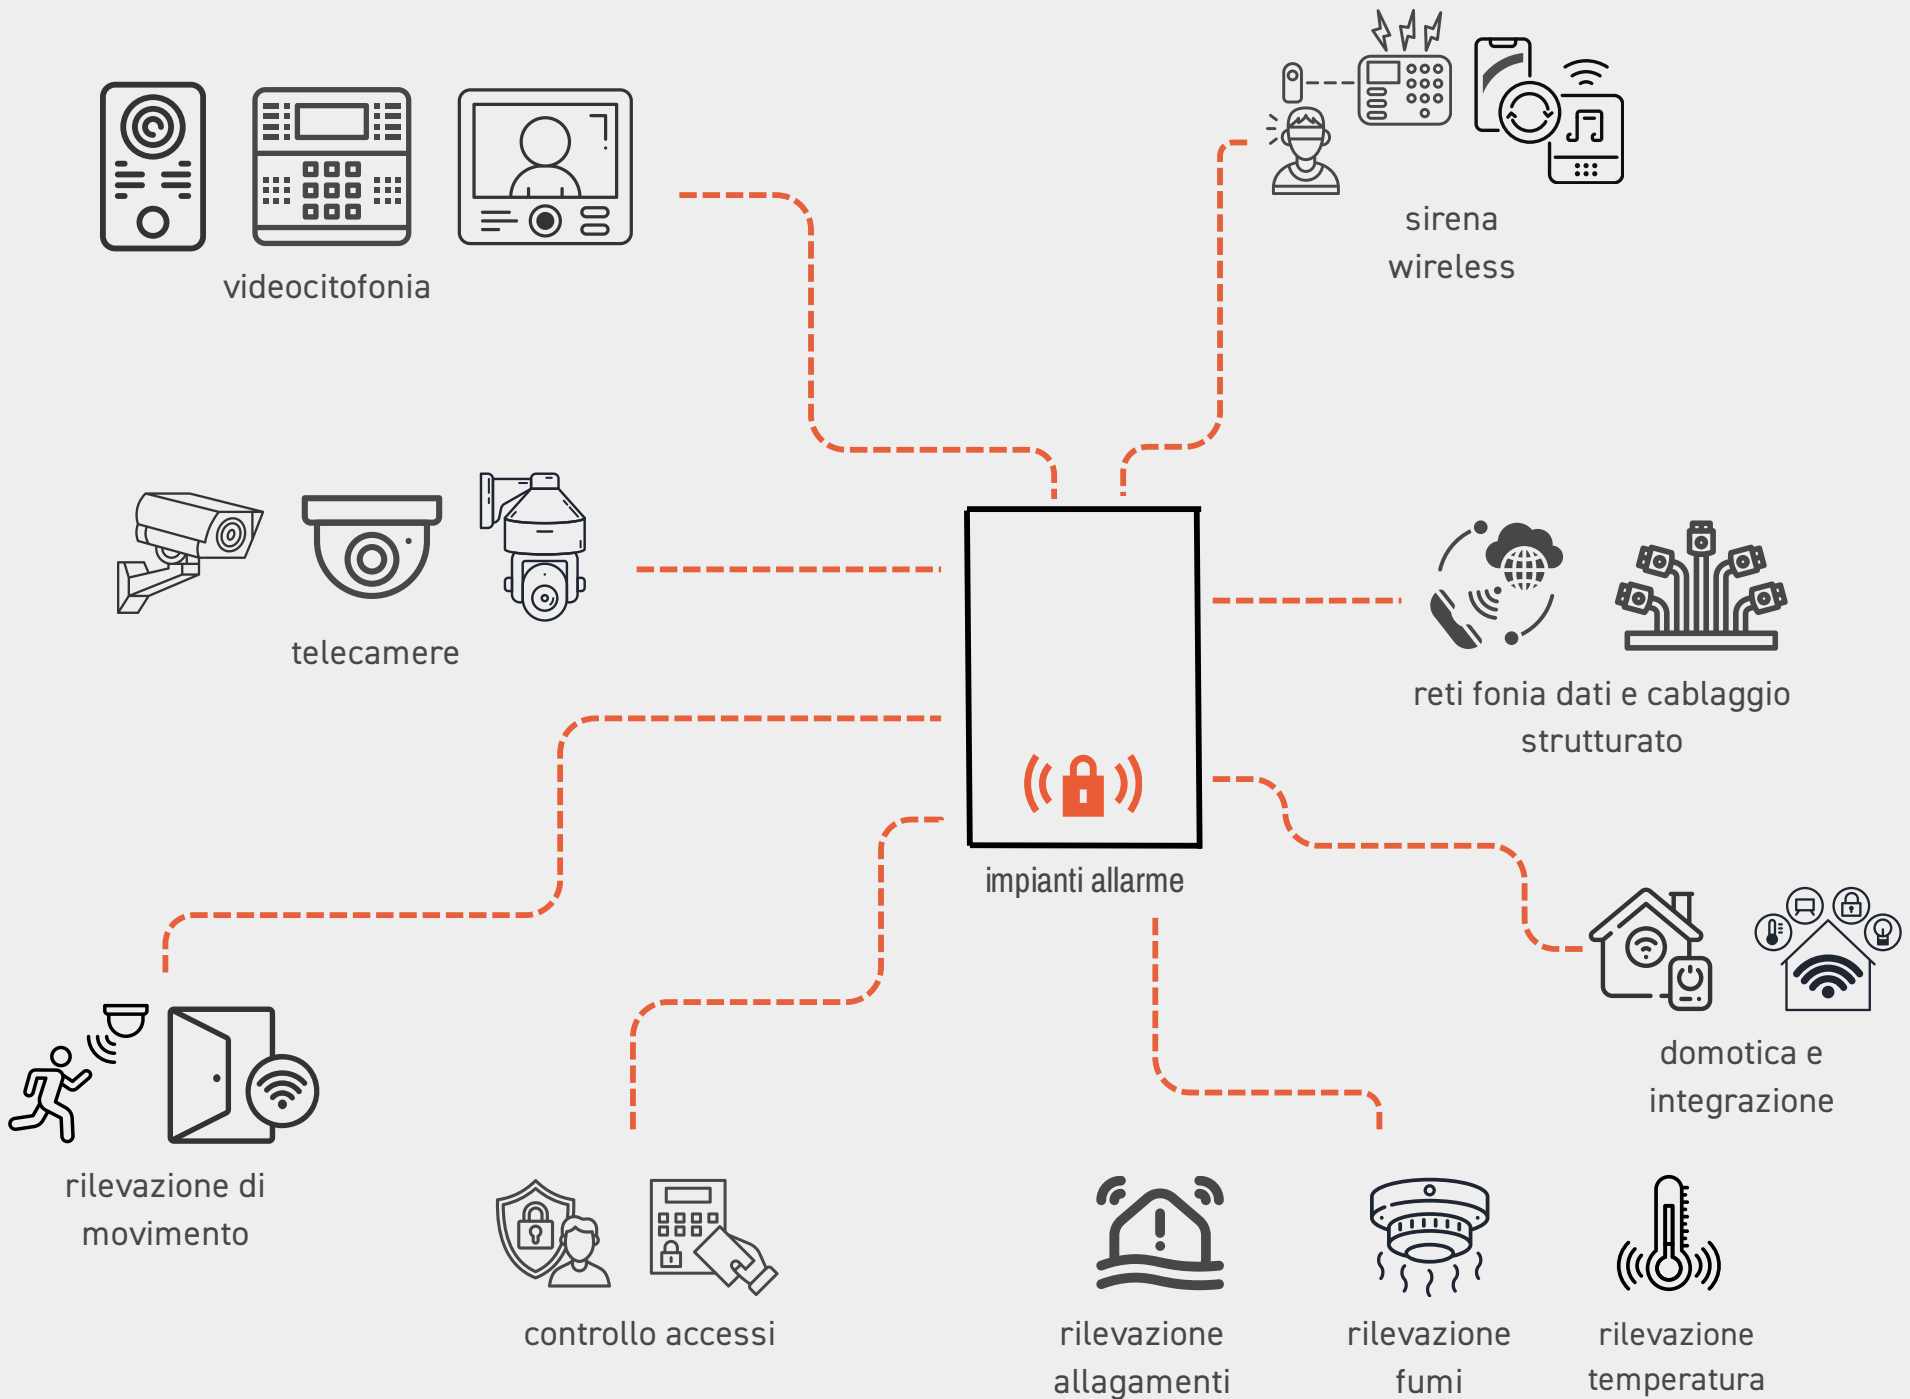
videocitofonia

sirena wireless

telecamere

reti fonia dati e cablaggio strutturato

impianti allarme

domotica e integrazione

rilevazione di movimento

controllo accessi

rilevazione allagamenti

rilevazione fumi

rilevazione temperatura